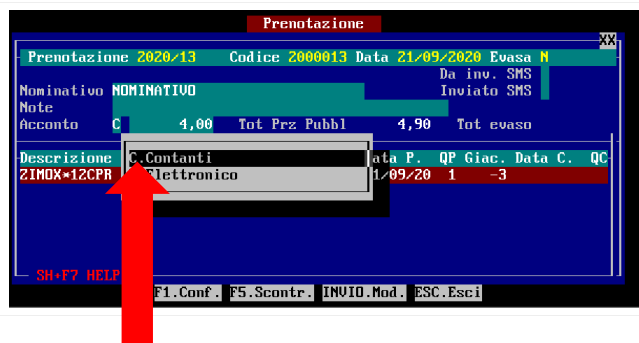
Prenotazione

XX

Prenotazione 2020/13 Codice 2000013 Data 21/09/2020 Evasa N

Da inv. SMS

Nominativo NOMINATIVO Inviato SMS

Note

Acconto C 4,00 Tot Prz Pubbl 4,90 Tot evaso

Descrizione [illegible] ata P. QP Giac. Data C. QC

ZIMOX*12CPR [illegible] 1/09/20 1 -3

C.Contanti
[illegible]lettronico

SH+F7 HELP

F1.Conf. F5.Scontr. INVIO.Mod. ESC.Esci